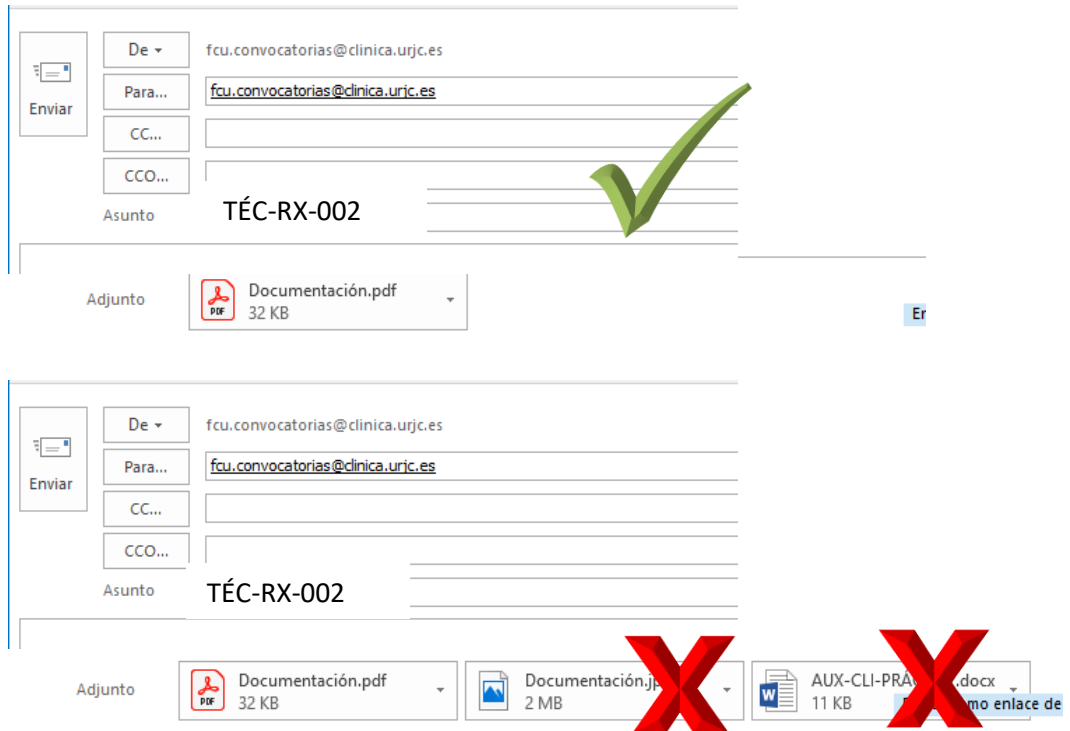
Enviar

De

fcu.convocatorias@clinica.urjc.es

Para...

fcu.convocatorias@clinica.urjc.es

CC...

CCO...

Asunto

TÉC-RX-002

Adjunto

PDF

Documentación.pdf
32 KB

En

Enviar

De

fcu.convocatorias@clinica.urjc.es

Para...

fcu.convocatorias@clinica.urjc.es

CC...

CCO...

Asunto

TÉC-RX-002

Adjunto

PDF

Documentación.pdf
32 KB

Documentación.jp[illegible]
2 MB

AUX-CLI-PRÁ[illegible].docx
11 KB

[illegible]mo enlace de